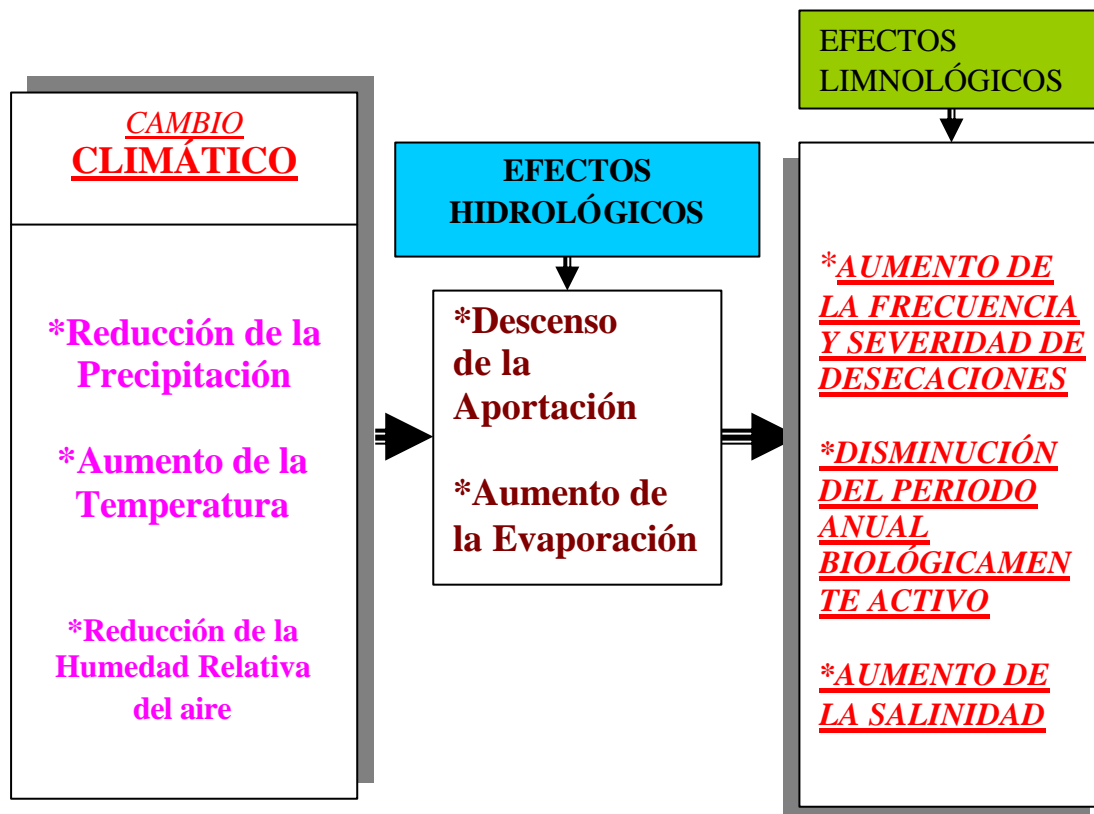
EFECTOS LIMNOLÓGICOS

CAMBIO
CLIMÁTICO

*Reducción de la Precipitación

*Aumento de la Temperatura

*Reducción de la Humedad Relativa del aire

EFECTOS HIDROLÓGICOS

*Descenso de la Aportación

*Aumento de la Evaporación

*AUMENTO DE LA FRECUENCIA Y SEVERIDAD DE DESECACIONES

*DISMINUCIÓN DEL PERIODO ANUAL BIOLÓGICAMENTE ACTIVO

*AUMENTO DE LA SALINIDAD